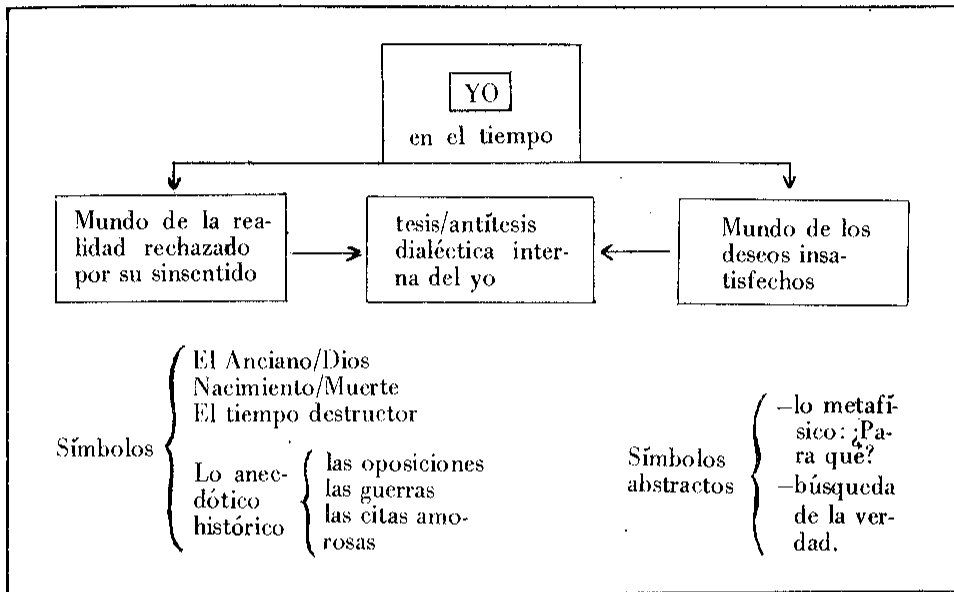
YO
en el tiempo

Mundo de la realidad rechazado por su sinsentido

tesis/antítesis dialéctica interna del yo

Mundo de los deseos insatisfechos

Símbolos
El Anciano/Dios
Nacimiento/Muerte
El tiempo destructor
Lo anecdótico histórico
las oposiciones
las guerras
las citas amorosas

Símbolos abstractos
–lo metafísico: ¿Para qué?
–búsqueda de la verdad.